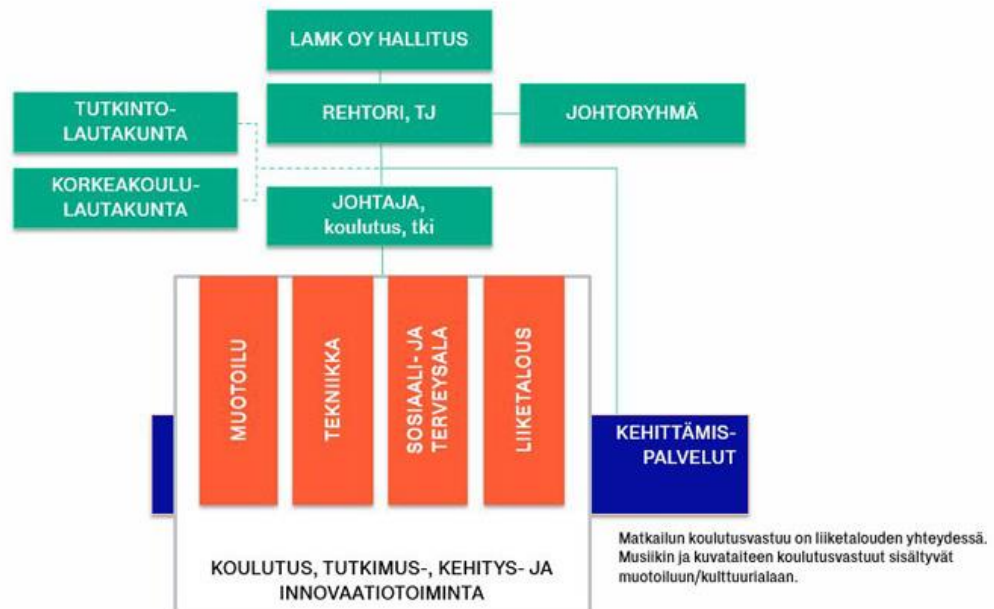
LAMK OY HALLITUS

TUTKINTOLAUTAKUNTA

REHTORI, TJ

JOHTORYHMÄ

KORKEAKOULULAUTAKUNTA

JOHTAJA, koulutus, tki

MUOTOILU

TEKNIIKKA

SOSIAALI- JA TERVEYSALA

LIIKETALOUS

KEHITTÄMISPALVELUT

KOULUTUS, TUTKIMUS-, KEHITYS- JA INNOVAATIOTOIMINTA

Matkailun koulutusvastuu on liiketalouden yhteydessä. Musiikin ja kuvataiteen koulutusvastuut sisältyvät muotoiluun/kulttuurialaan.